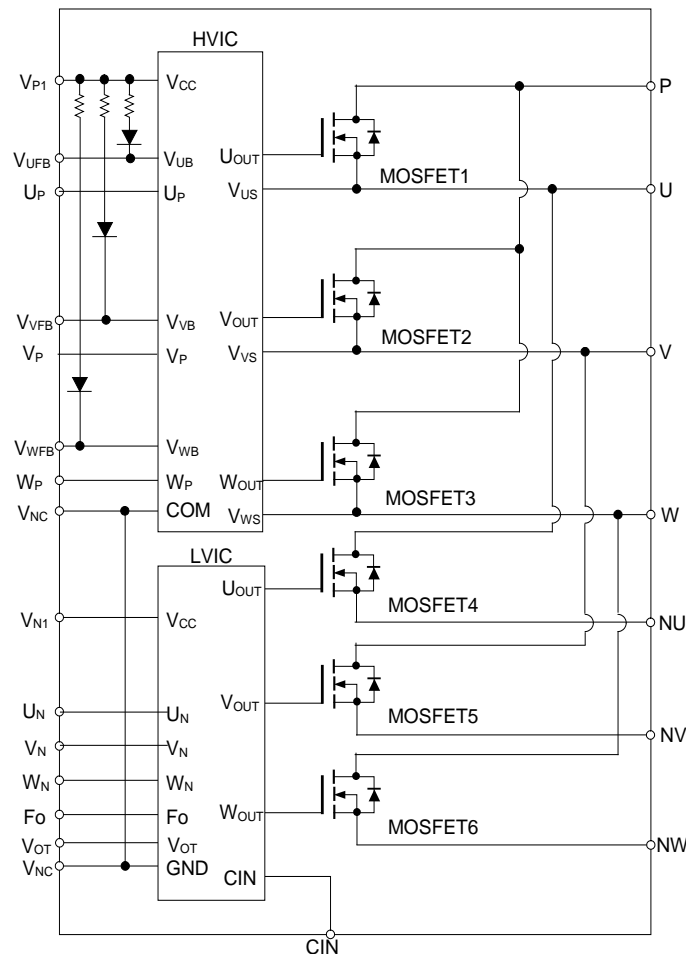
HVIC

$V_{P1}$
$V_{CC}$
$V_{UFB}$
$V_{UB}$
$U_P$
$U_P$
$U_{OUT}$
$V_{US}$
MOSFET1
P
U

$V_{VFB}$
$V_{VB}$
$V_P$
$V_P$
$V_{OUT}$
$V_{VS}$
MOSFET2
V

$V_{WFB}$
$V_{WB}$
$W_P$
$W_P$
$V_{NC}$
COM
$W_{OUT}$
$V_{WS}$
MOSFET3
W

LVIC
$U_{OUT}$
MOSFET4
$V_{N1}$
$V_{CC}$
NU

$V_{OUT}$
MOSFET5
$U_N$
$U_N$
$V_N$
$V_N$
NV

$W_N$
$W_N$
Fo
Fo
$W_{OUT}$
MOSFET6
$V_{OT}$
$V_{OT}$
$V_{NC}$
GND
CIN
NW

CIN